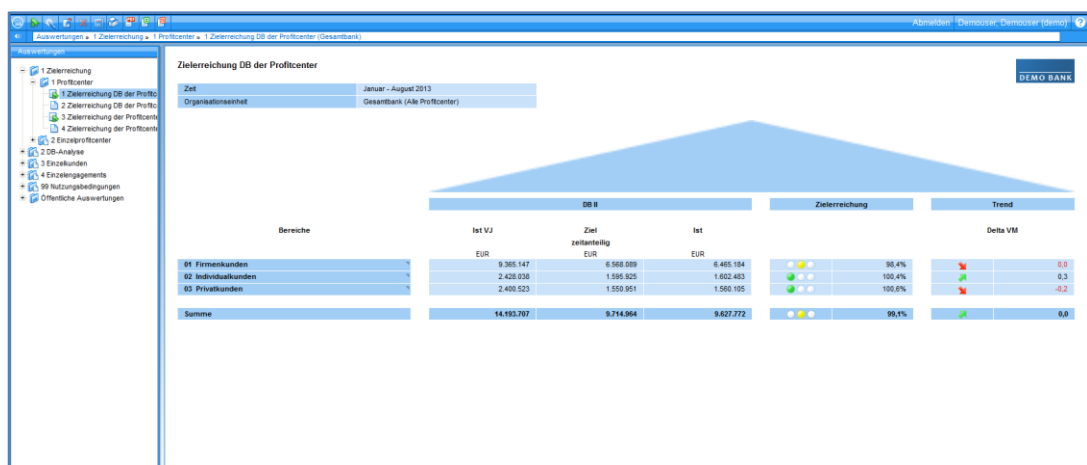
Abmelden Demouser, Demouser (demo)

Auswertungen » 1 Zielerreichung » 1 Profitcenter » 1 Zielerreichung DB der Profitcenter (Gesamtbank)

Auswertungen

1 Zielerreichung
1 Profitcenter
1 Zielerreichung DB der Profitc
2 Zielerreichung DB der Profitc
3 Zielerreichung der Profitcente
4 Zielerreichung der Profitcente
2 Einzelprofitcenter
2 DB-Analyse
3 Einzelkunden
4 Einzelengagements
99 Nutzungsbedingungen
Öffentliche Auswertungen

Zielerreichung DB der Profitcenter

DEMO BANK

| Zeit | Januar - August 2013 |
|---|---|
| Organisationseinheit | Gesamtbank (Alle Profitcenter) |

DB II | Zielerreichung | Trend

| Bereiche | Ist VJ EUR | Ziel zeitanteilig EUR | Ist EUR | Zielerreichung | Delta VM |
|---|---|---|---|---|---|
| 01 Firmenkunden | 9.365.147 | 6.568.089 | 6.465.184 | 98,4% | 0,0 |
| 02 Individualkunden | 2.428.038 | 1.595.925 | 1.602.483 | 100,4% | 0,3 |
| 03 Privatkunden | 2.400.523 | 1.550.951 | 1.560.105 | 100,6% | -0,2 |
| Summe | 14.193.707 | 9.714.964 | 9.627.772 | 99,1% | 0,0 |